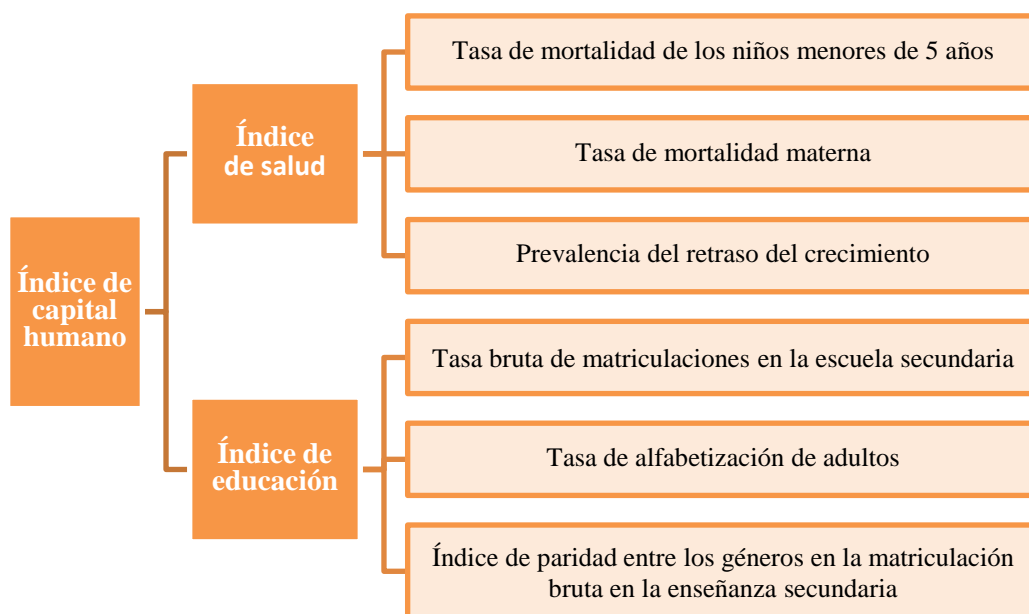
Índice de capital humano

Índice de salud

Tasa de mortalidad de los niños menores de 5 años

Tasa de mortalidad materna

Prevalencia del retraso del crecimiento

Índice de educación

Tasa bruta de matriculaciones en la escuela secundaria

Tasa de alfabetización de adultos

Índice de paridad entre los géneros en la matriculación bruta en la enseñanza secundaria